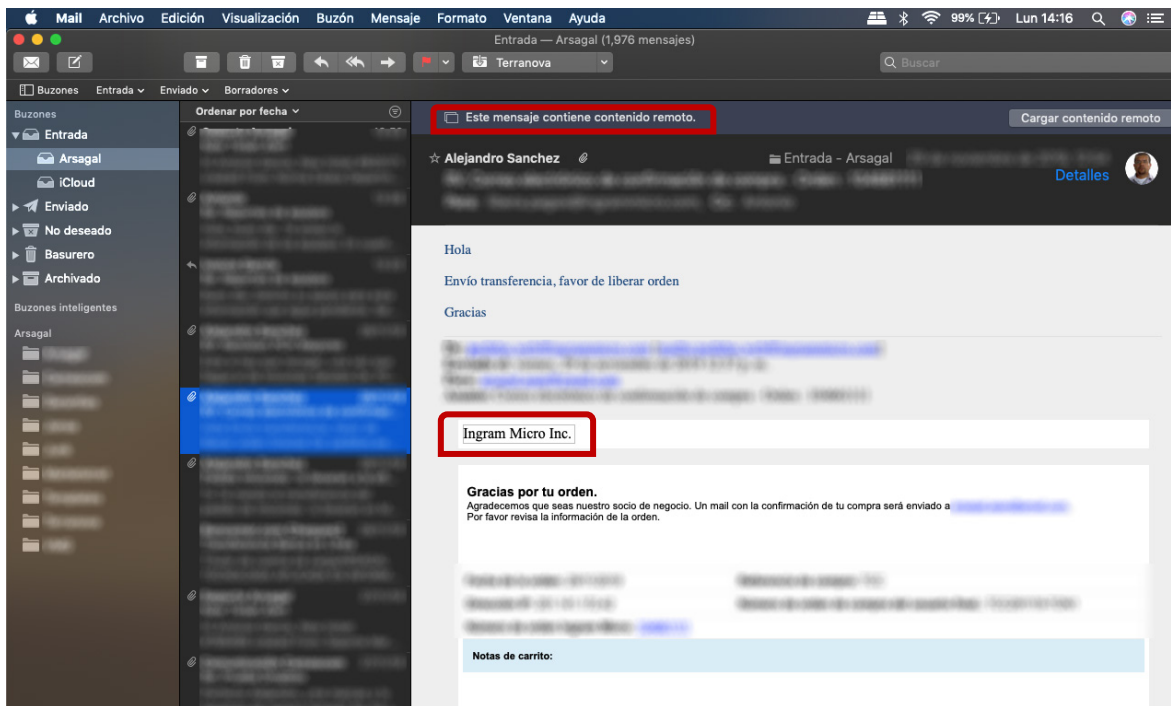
Mail Archivo Edición Visualización Buzón Mensaje Formato Ventana Ayuda

99% Lun 14:16

Entrada — Arsagal (1,976 mensajes)

Terranova

Buscar

Buzones Entrada Enviado Borradores

Buzones
Entrada
Arsagal
iCloud
Enviado
No deseado
Basurero
Archivado

Buzones inteligentes

Arsagal
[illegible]

Ordenar por fecha
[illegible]

Este mensaje contiene contenido remoto.

Cargar contenido remoto

Alejandro Sanchez

Entrada - Arsagal

Detalles

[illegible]

Hola

Envío transferencia, favor de liberar orden

Gracias

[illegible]

Ingram Micro Inc.

Gracias por tu orden.
Agradecemos que seas nuestro socio de negocio. Un mail con la confirmación de tu compra será enviado a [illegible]
Por favor revisa la información de la orden.

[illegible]

Notas de carrito: